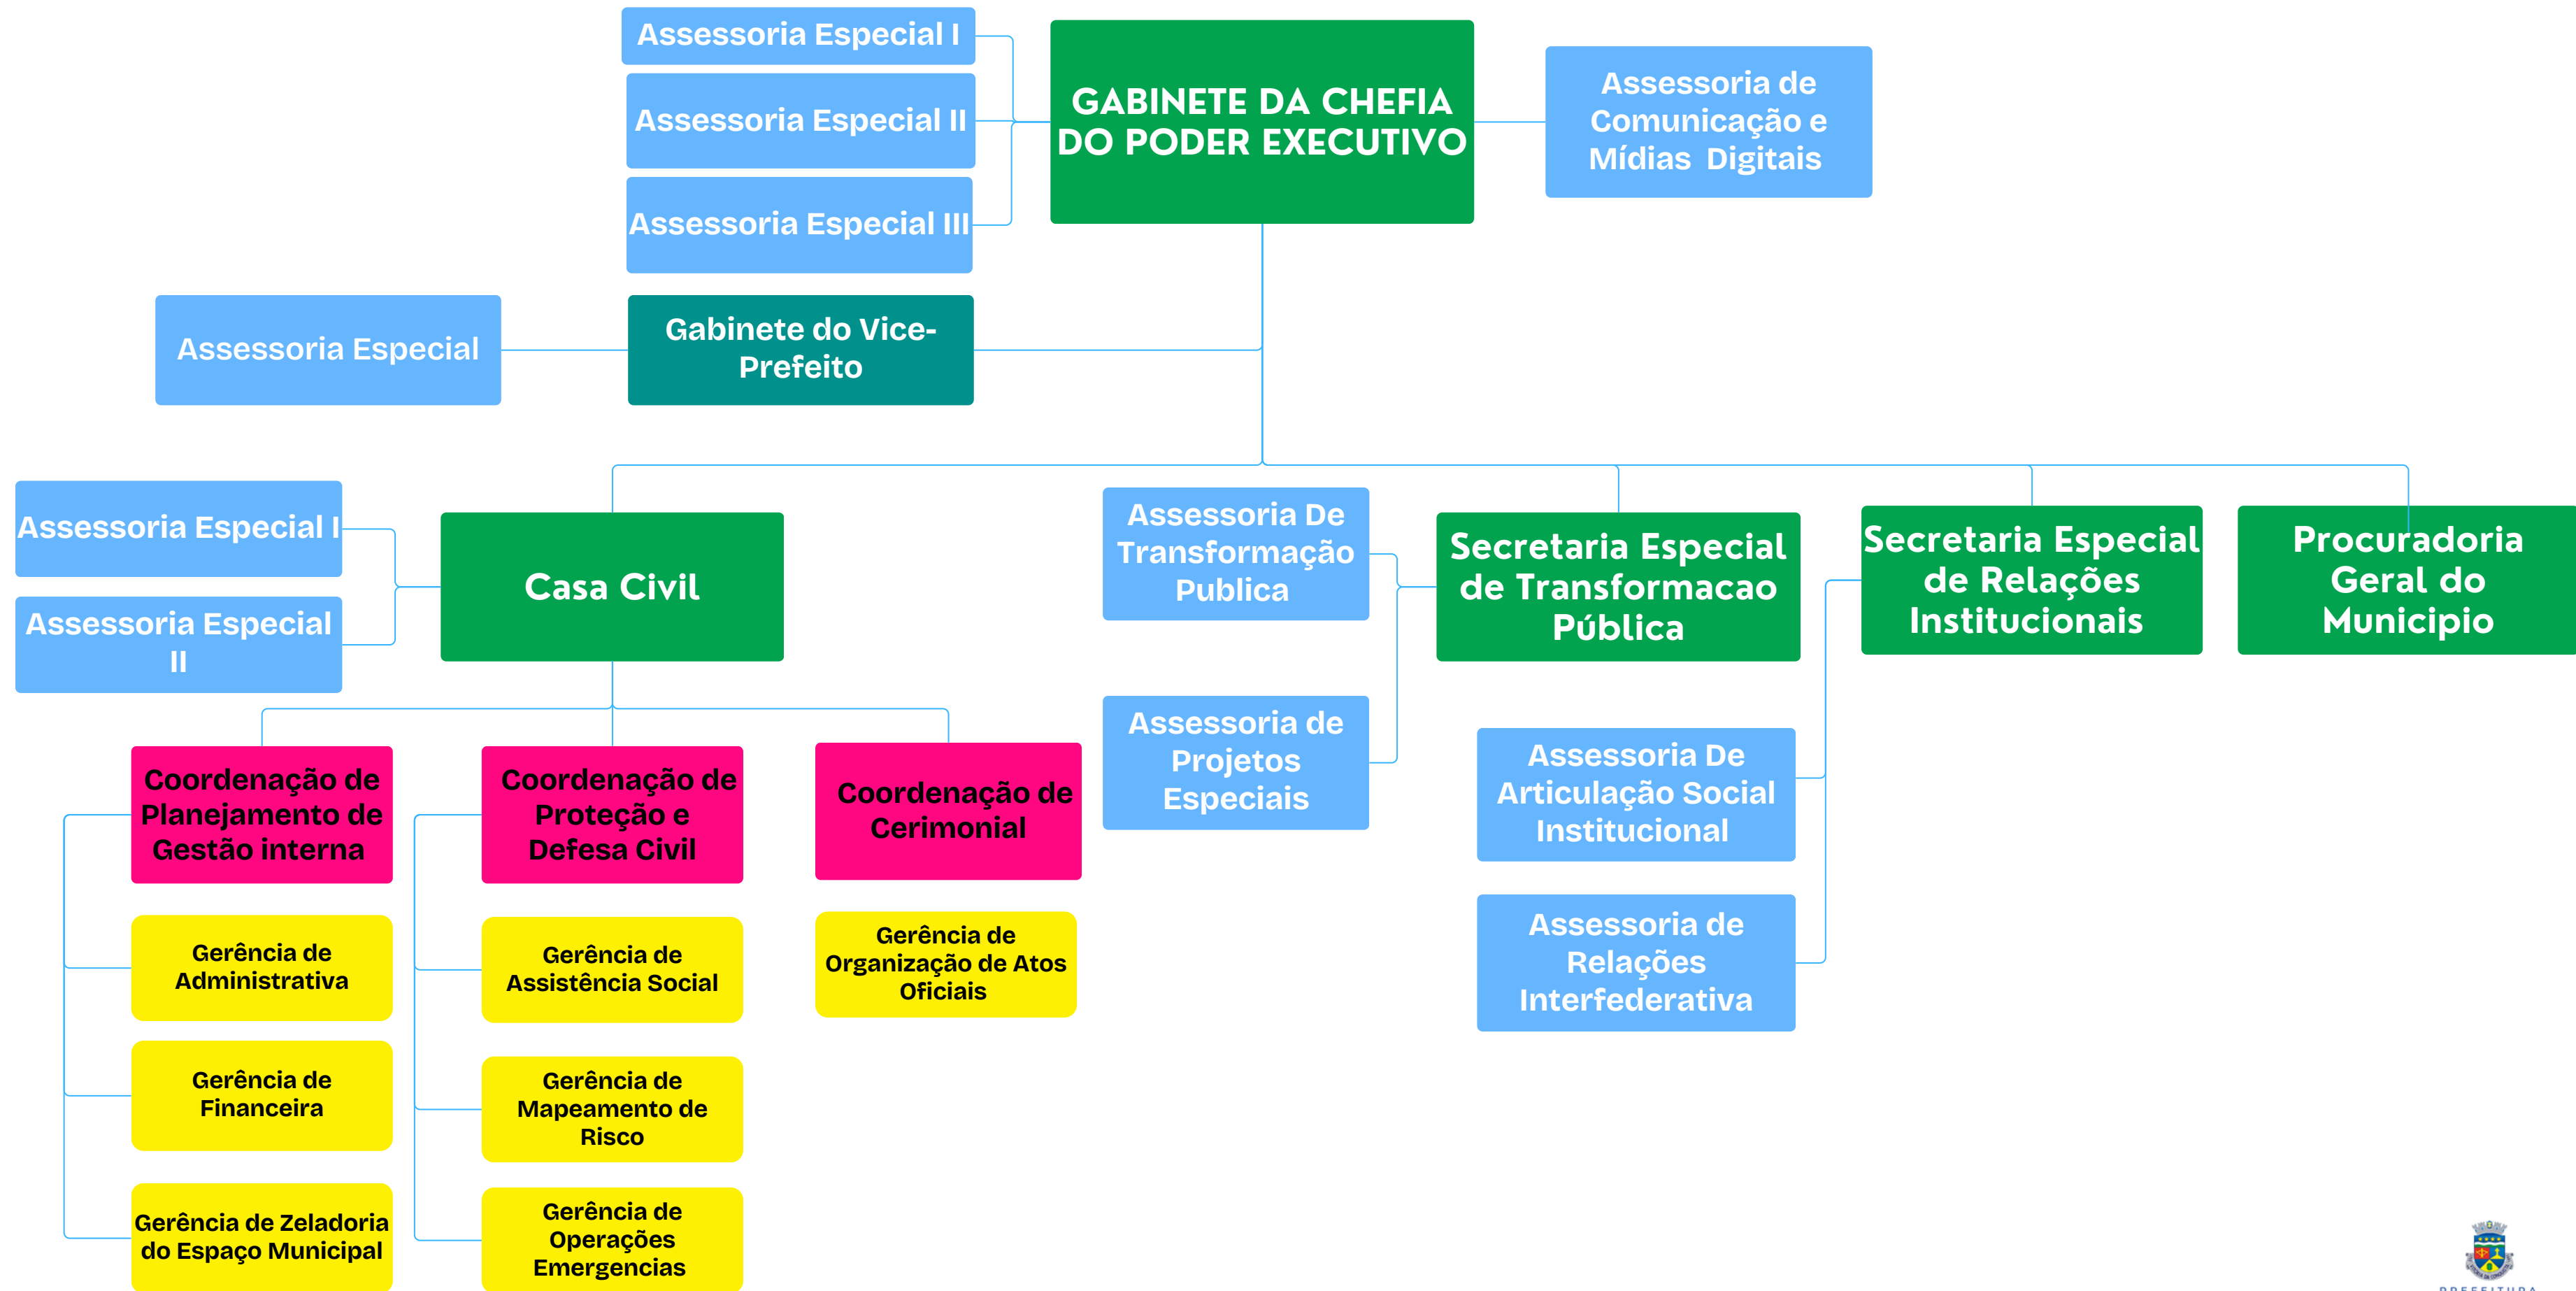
Assessoria Especial I

Assessoria Especial II

Assessoria Especial III

GABINETE DA CHEFIA DO PODER EXECUTIVO

Assessoria de Comunicação e Mídias Digitais

Assessoria Especial

Gabinete do Vice-Prefeito

Assessoria Especial I

Assessoria Especial II

Casa Civil

Assessoria De Transformação Publica

Assessoria de Projetos Especiais

Secretaria Especial de Transformacao Pública

Secretaria Especial de Relações Institucionais

Assessoria De Articulação Social Institucional

Assessoria de Relações Interfederativa

Procuradoria Geral do Municipio

Coordenação de Planejamento de Gestão interna

Gerência de Administrativa

Gerência de Financeira

Gerência de Zeladoria do Espaço Municipal

Coordenação de Proteção e Defesa Civil

Gerência de Assistência Social

Gerência de Mapeamento de Risco

Gerência de Operações Emergencias

Coordenação de Cerimonial

Gerência de Organização de Atos Oficiais

PREFEITURA